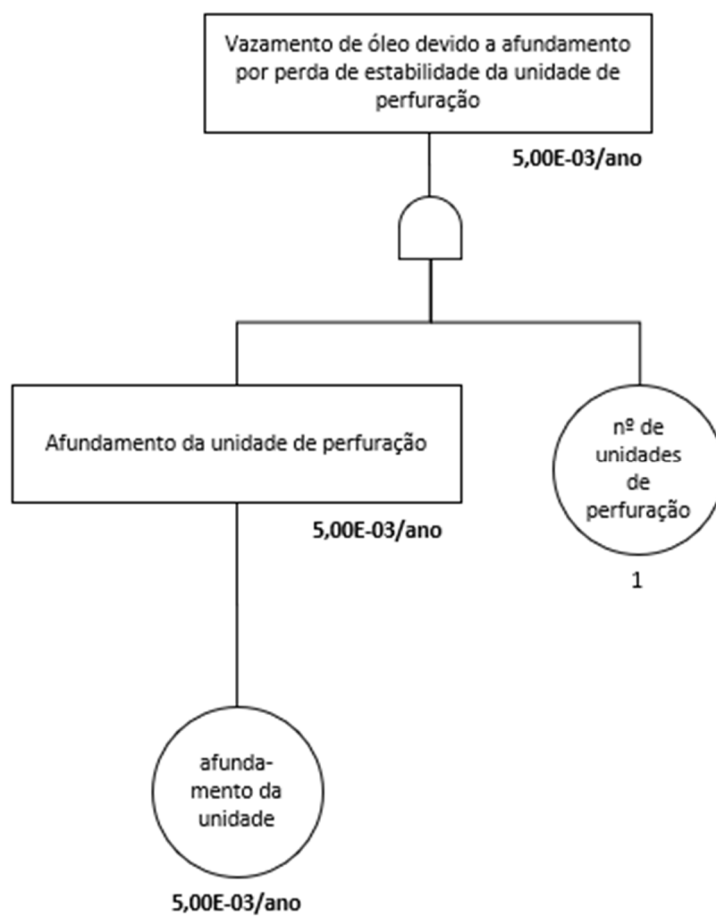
Vazamento de óleo devido a afundamento por perda de estabilidade da unidade de perfuração

5,00E-03/ano

Afundamento da unidade de perfuração

5,00E-03/ano

nº de unidades de perfuração

1

afundamento da unidade

5,00E-03/ano